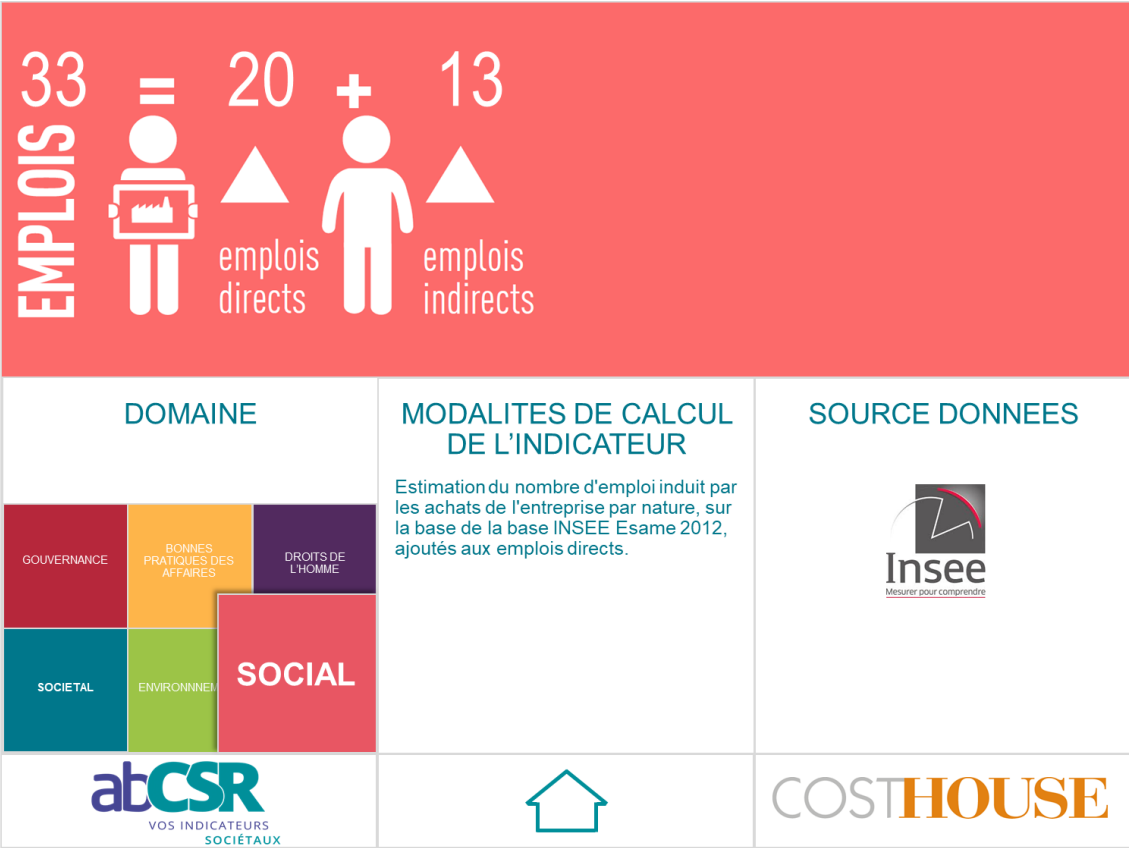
EMPLOIS 33 = 20 + 13

emplois directs

emplois indirects

DOMAINE

GOUVERNANCE

BONNES PRATIQUES DES AFFAIRES

DROITS DE L'HOMME

SOCIETAL

ENVIRONNEM

SOCIAL

MODALITES DE CALCUL DE L'INDICATEUR

Estimation du nombre d'emploi induit par les achats de l'entreprise par nature, sur la base de la base INSEE Esame 2012, ajoutés aux emplois directs.

SOURCE DONNEES

Insee
Mesurer pour comprendre

abCSR
VOS INDICATEURS SOCIÉTAUX

COSTHOUSE